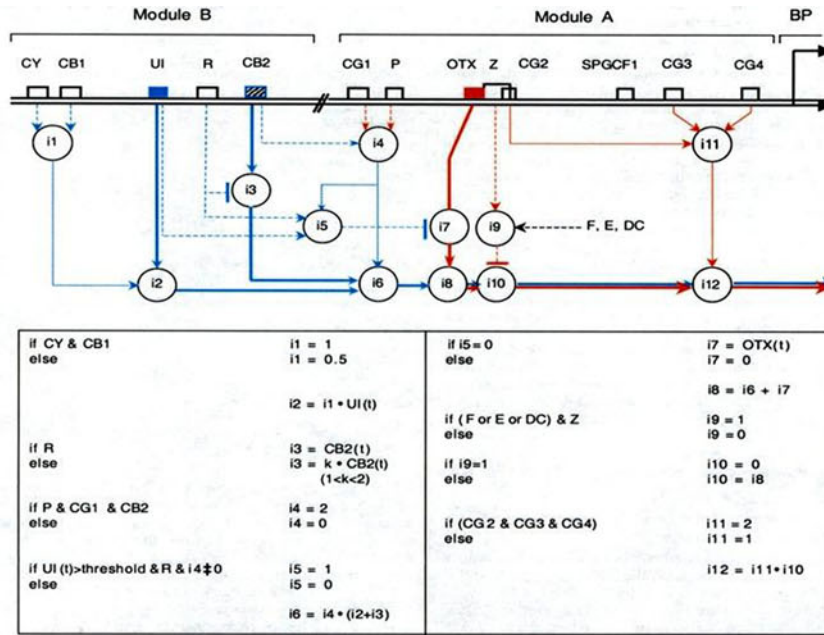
Module B

Module A

BP

CY CB1 UI R CB2 CG1 P OTX Z CG2 SPGCF1 CG3 CG4

i1 i4 i11 i3 i5 i7 i9 F, E, DC i2 i6 i8 i10 i12

| | | | |
|---|---|---|---|
| if CY & CB1 else | i1 = 1 i1 = 0.5 | if i5 = 0 else | i7 = OTX(t) i7 = 0 |
| | i2 = i1 • UI(t) | | i8 = i6 + i7 |
| if R else | i3 = CB2(t) i3 = k • CB2(t) (1<k<2) | if (F or E or DC) & Z else | i9 = 1 i9 = 0 |
| if P & CG1 & CB2 else | i4 = 2 i4 = 0 | if i9=1 else | i10 = 0 i10 = i8 |
| if UI (t)>threshold & R & i4‡0 else | i5 = 1 i5 = 0 | if (CG2 & CG3 & CG4) else | i11 = 2 i11 = 1 |
| | i6 = i4 • (i2+i3) | | i12 = i11 • i10 |